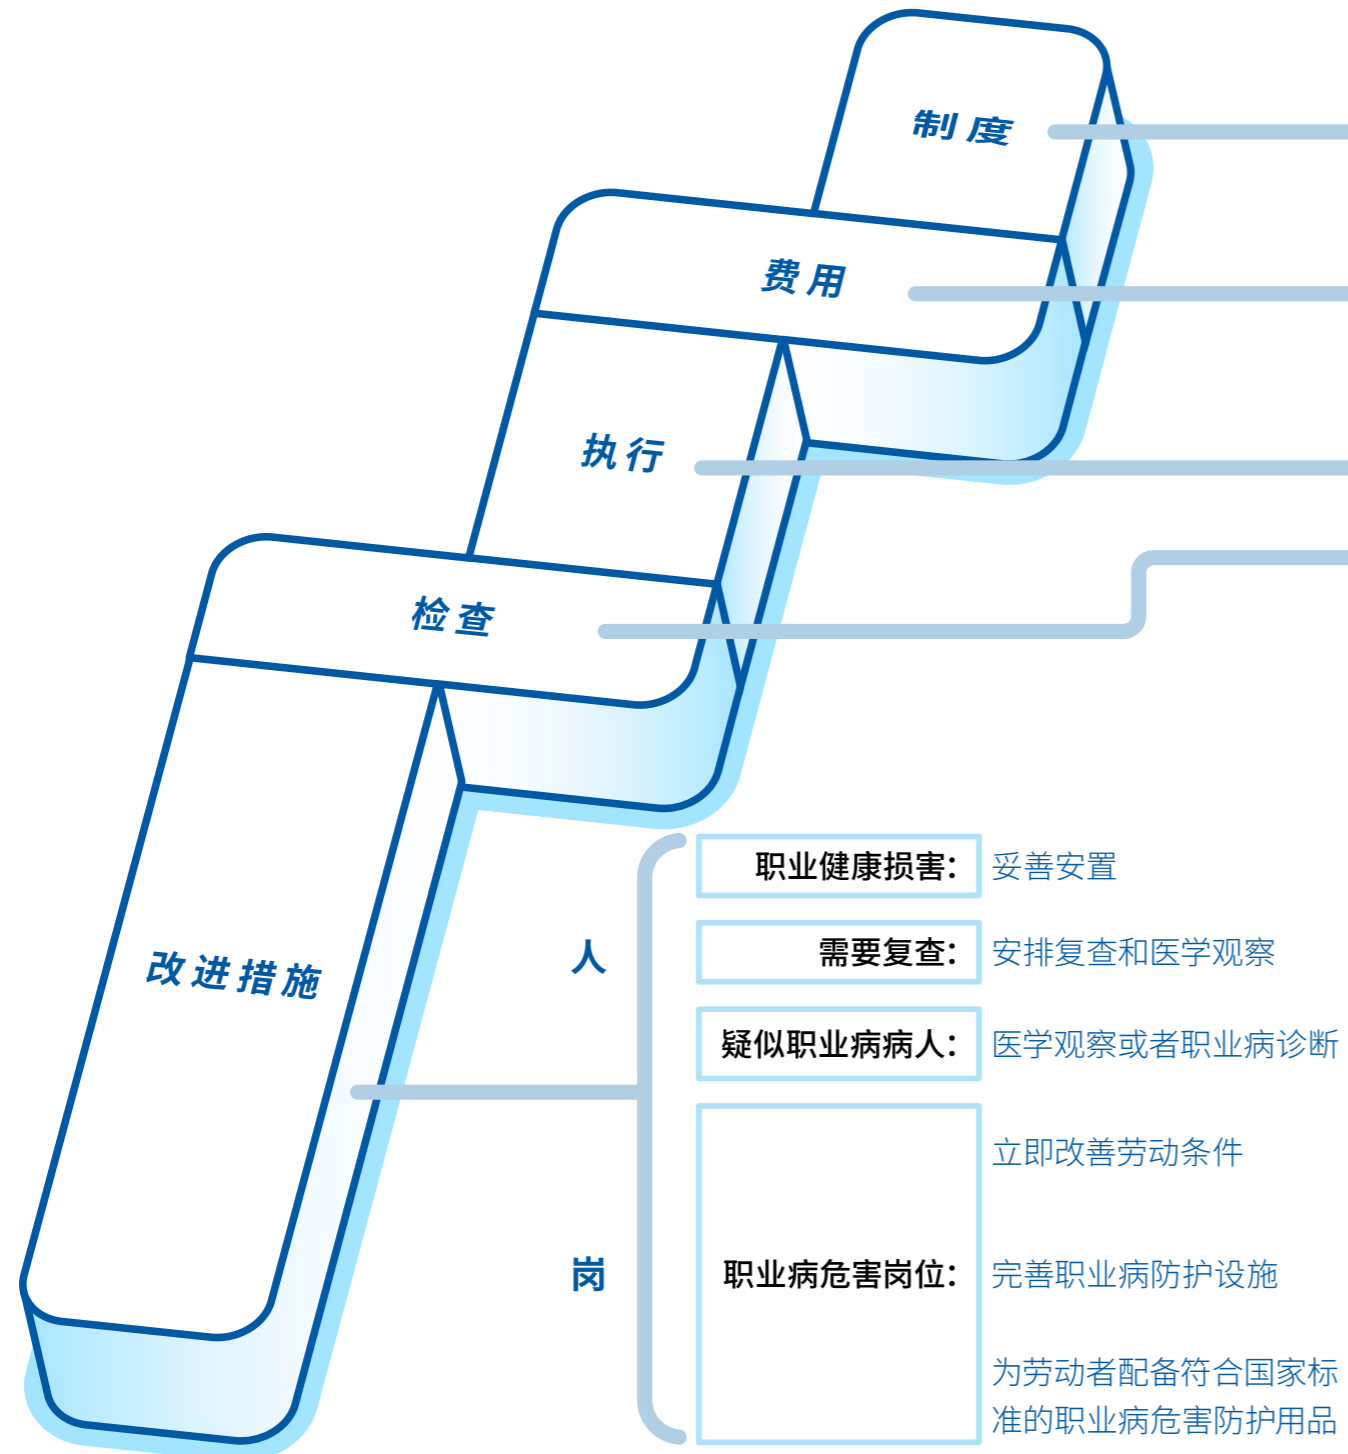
制度

费用

执行

检查

改进措施

人

岗

职业健康损害: 妥善安置

需要复查: 安排复查和医学观察

疑似职业病病人: 医学观察或者职业病诊断

职业病危害岗位:

立即改善劳动条件

完善职业病防护设施

为劳动者配备符合国家标准的职业病危害防护用品